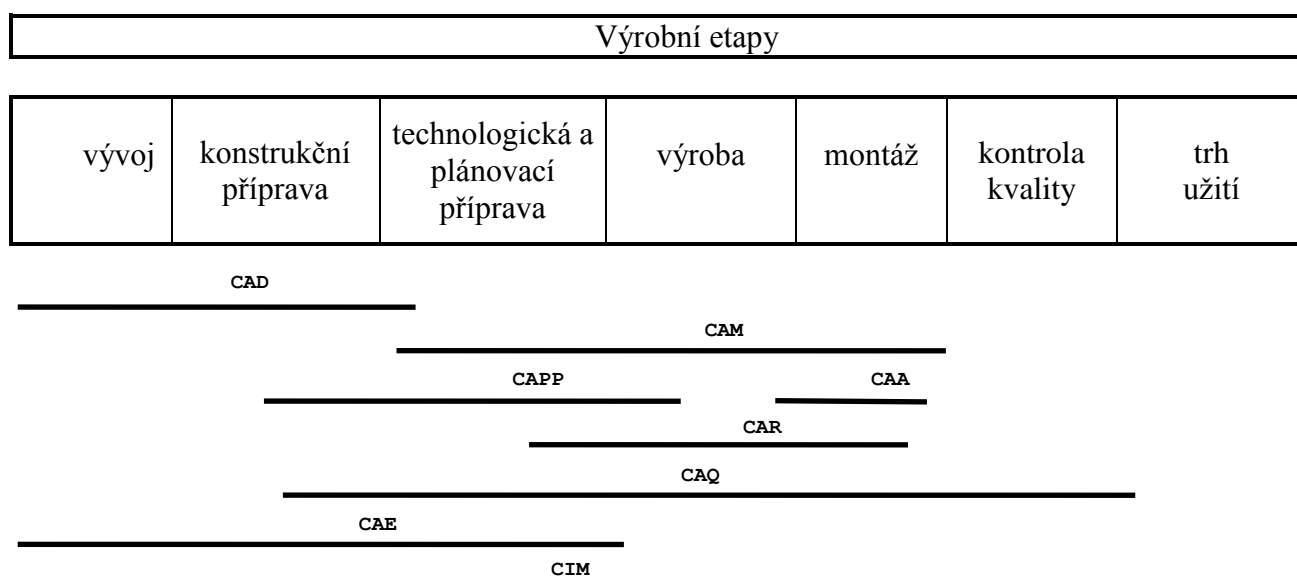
Výrobní etapy

| vývoj | konstrukční příprava | technologická a plánovací příprava | výroba | montáž | kontrola kvality | trh užití |
|---|---|---|---|---|---|---|

CAD

CAM

CAPP

CAA

CAR

CAQ

CAE

CIM